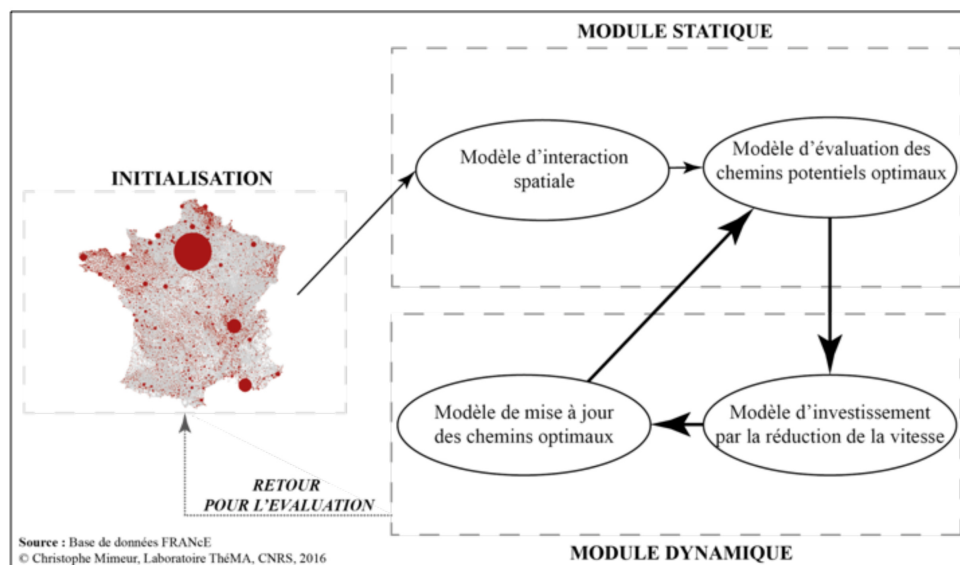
MODULE STATIQUE

INITIALISATION

Modèle d'interaction spatiale

Modèle d'évaluation des chemins potentiels optimaux

Modèle de mise à jour des chemins optimaux

Modèle d'investissement par la réduction de la vitesse

RETOUR POUR L'EVALUATION

MODULE DYNAMIQUE

Source : Base de données FRANcE
© Christophe Mimeur, Laboratoire ThéMA, CNRS, 2016